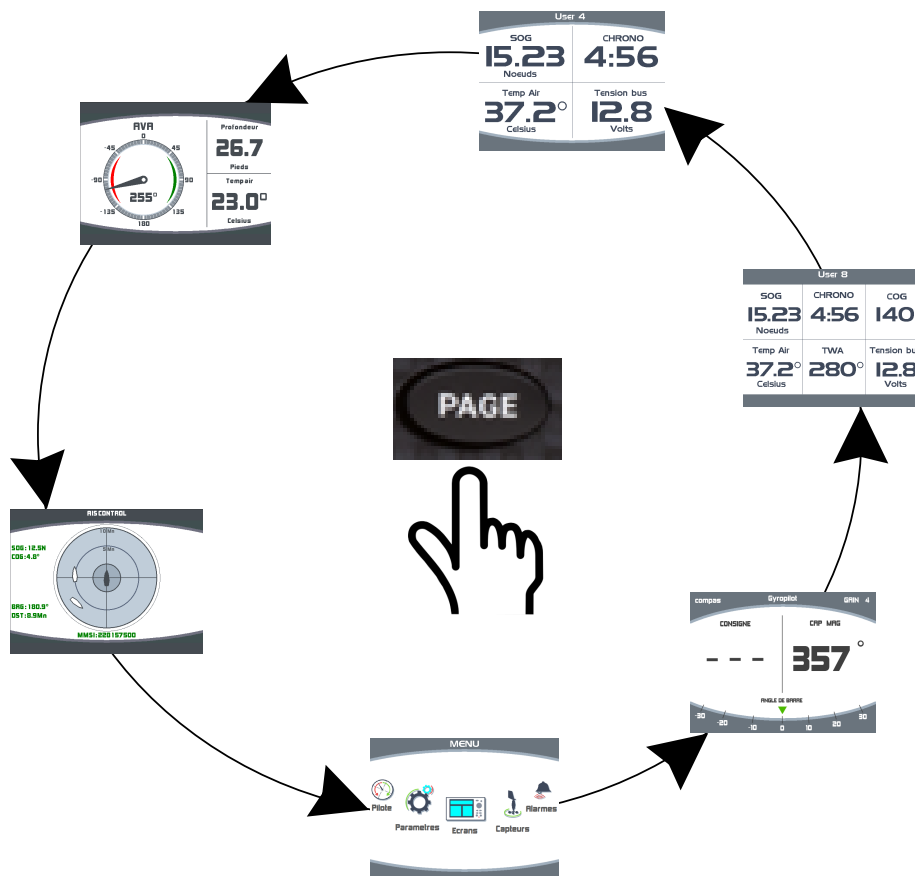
User 4

SOG
15.23
Noeuds

CHRONO
4:56

Temp Air
37.2°
Celsius

Tension bus
12.8
Volts

AVA
0
45
-45
90
-90
255°
135
-135
180

Profondeur
26.7
Pieds

Temp air
23.0°
Celsius

User 8

SOG
15.23
Noeuds

CHRONO
4:56

COG
140

Temp Air
37.2°
Celsius

TWA
280°

Tension bu
12.8
Volts

PAGE

AIS CONTROL
SOG: 12.5N
COG: 4.8°
BRG: 180.9°
DST: 8.9Mn
MMSI: 220157500

compas
Gyropilot
GAIN 4
CONSIGNE
- - -
CAP MAG
357°
ANGLE DE BARRE
-30
-20
-10
0
10
20
30

MENU
Pilote
Parametres
Ecrans
Capteurs
Alarmes